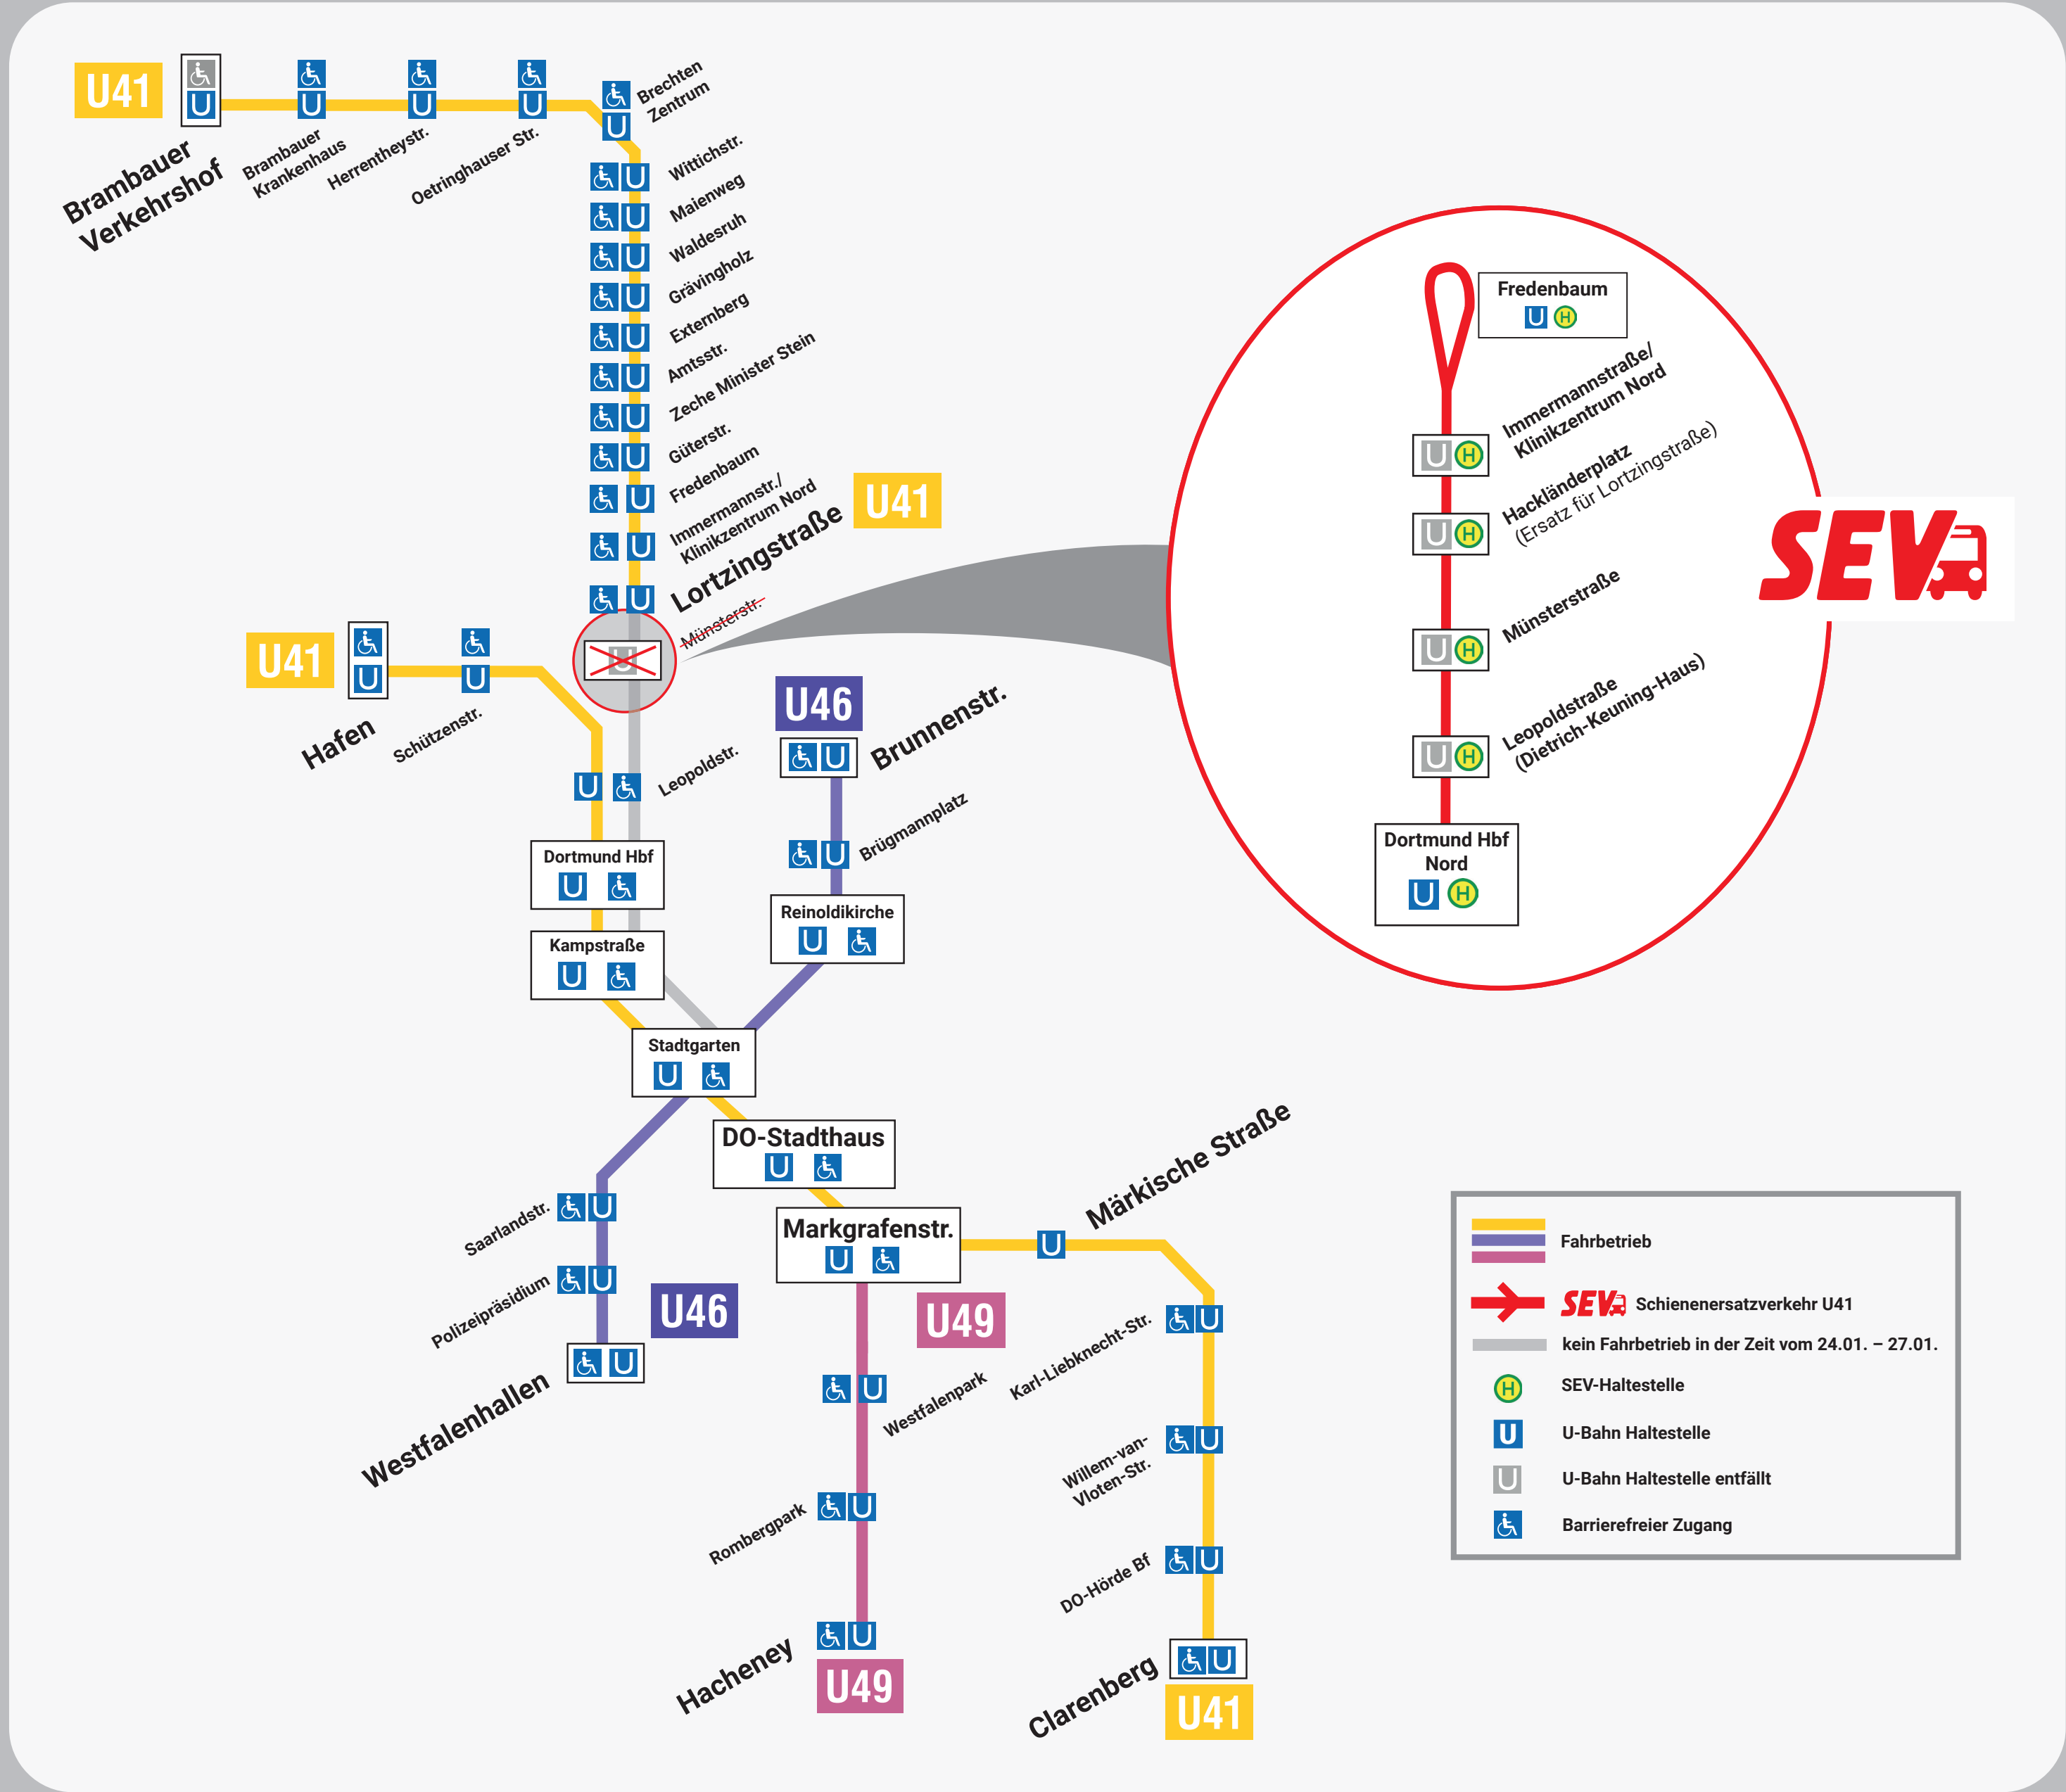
U41
U
Brambauer Verkehrshof
U
Brambauer Krankenhaus
U
Herrentheystr.
U
Oetringhauser Str.
U
Brechten Zentrum
U
Wittichstr.
U
Maienweg
U
Waldesruh
U
Grävingholz
U
Externberg
U
Amtsstr.
U
Zeche Minister Stein
U
Güterstr.
U
Fredenbaum
U
Immermannstr./ Klinikzentrum Nord
U
Lortzingstraße
U41
Münsterstr.
U41
U
Hafen
U
Schützenstr.
U
Leopoldstr.
U46
U
Brunnenstr.
U
Brügmannplatz
Dortmund Hbf
U
Reinoldikirche
U
Kampstraße
U
Stadtgarten
U
DO-Stadthaus
U
Markgrafenstr.
U
U
Märkische Straße
Saarlandstr.
U
Polizeipräsidium
U
U46
U
Westfalenhallen
U49
U
Westfalenpark
U
Karl-Liebknecht-Str.
U
Willem-van-Vloten-Str.
U
Rombergpark
U
DO-Hörde Bf
U
Hacheney
U49
U
Clarenberg
U41

Fredenbaum
U H
Immermannstraße/ Klinikzentrum Nord
U H
Hackländerplatz (Ersatz für Lortzingstraße)
U H
Münsterstraße
U H
Leopoldstraße (Dietrich-Keuning-Haus)
U H
Dortmund Hbf Nord
U H
SEV

Fahrbetrieb
SEV Schienenersatzverkehr U41
kein Fahrbetrieb in der Zeit vom 24.01. – 27.01.
H SEV-Haltestelle
U U-Bahn Haltestelle
U U-Bahn Haltestelle entfällt
Barrierefreier Zugang